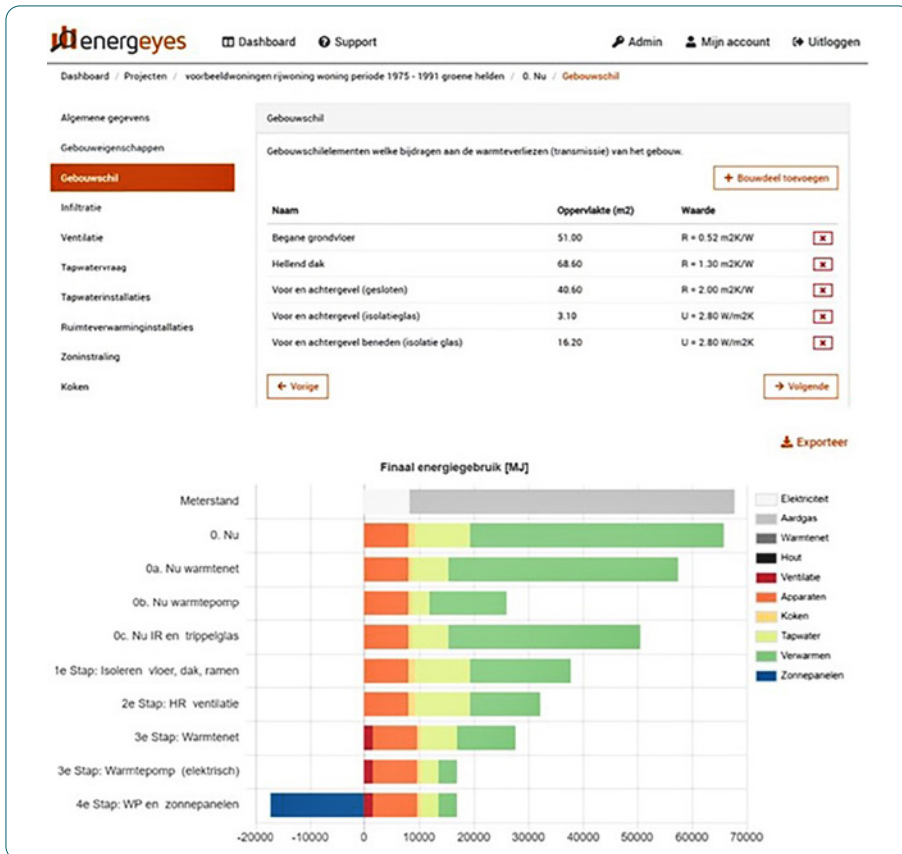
energeyes

Dashboard  Support  Admin  Mijn account  Uitloggen

Dashboard / Projecten / voorbeeldwoningen rijwoning woning periode 1975 - 1991 groene helden / 0. Nu / Gebouwschil

Algemene gegevens
Gebouweigenschappen
Gebouwschil
Infiltratie
Ventilatie
Tapwatervraag
Tapwaterinstallaties
Ruimteverwarminginstallaties
Zoninstraling
Koken

Gebouwschil

Gebouwschilelementen welke bijdragen aan de warmteverliezen (transmissie) van het gebouw.

+ Bouwdeel toevoegen

| Naam | Oppervlakte (m2) | Waarde | |
|---|---|---|---|
| Begane grondvloer | 51.00 | R = 0.52 m2K/W | ✖ |
| Hellend dak | 68.60 | R = 1.30 m2K/W | ✖ |
| Voor en achtergevel (gesloten) | 40.60 | R = 2.00 m2K/W | ✖ |
| Voor en achtergevel (isolatieglas) | 3.10 | U = 2.80 W/m2K | ✖ |
| Voor en achtergevel beneden (isolatie glas) | 16.20 | U = 2.80 W/m2K | ✖ |

← Vorige  → Volgende

Exporteer

Finaal energiegebruik [MJ]

Meterstand
0. Nu
0a. Nu warmtenet
0b. Nu warmtepomp
0c. Nu IR en trippelglas
1e Stap: Isoleren vloer, dak, ramen
2e Stap: HR ventilatie
3e Stap: Warmtenet
3e Stap: Warmtepomp (elektrisch)
4e Stap: WP en zonnepanelen

-20000 -10000 0 10000 20000 30000 40000 50000 60000 70000

Elektriciteit
Aardgas
Warmtenet
Hout
Ventilatie
Apparaten
Koken
Tapwater
Verwarmen
Zonnepanelen